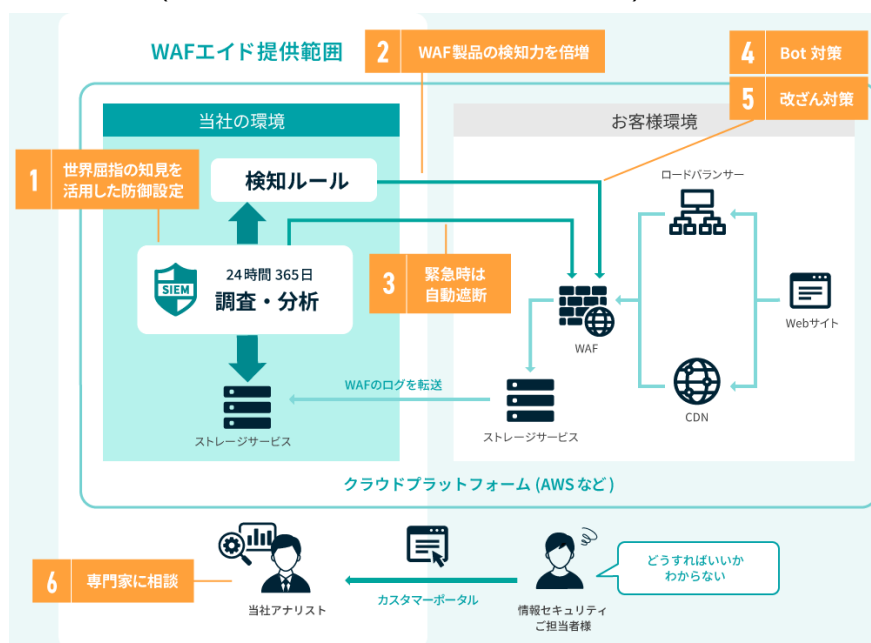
WAFエイド提供範囲

2 WAF製品の検知力を倍増

4 Bot 対策

5 改ざん対策

当社の環境

お客様環境

1 世界屈指の知見を活用した防御設定

検知ルール

ロードバランサー

SIEM 24時間 365日 調査・分析

3 緊急時は自動遮断

WAF

Webサイト

CDN

WAFのログを転送

ストレージサービス

ストレージサービス

クラウドプラットフォーム (AWS など)

6 専門家に相談

当社アナリスト

カスタマーポータル

情報セキュリティご担当者様

どうすればいいかわからない